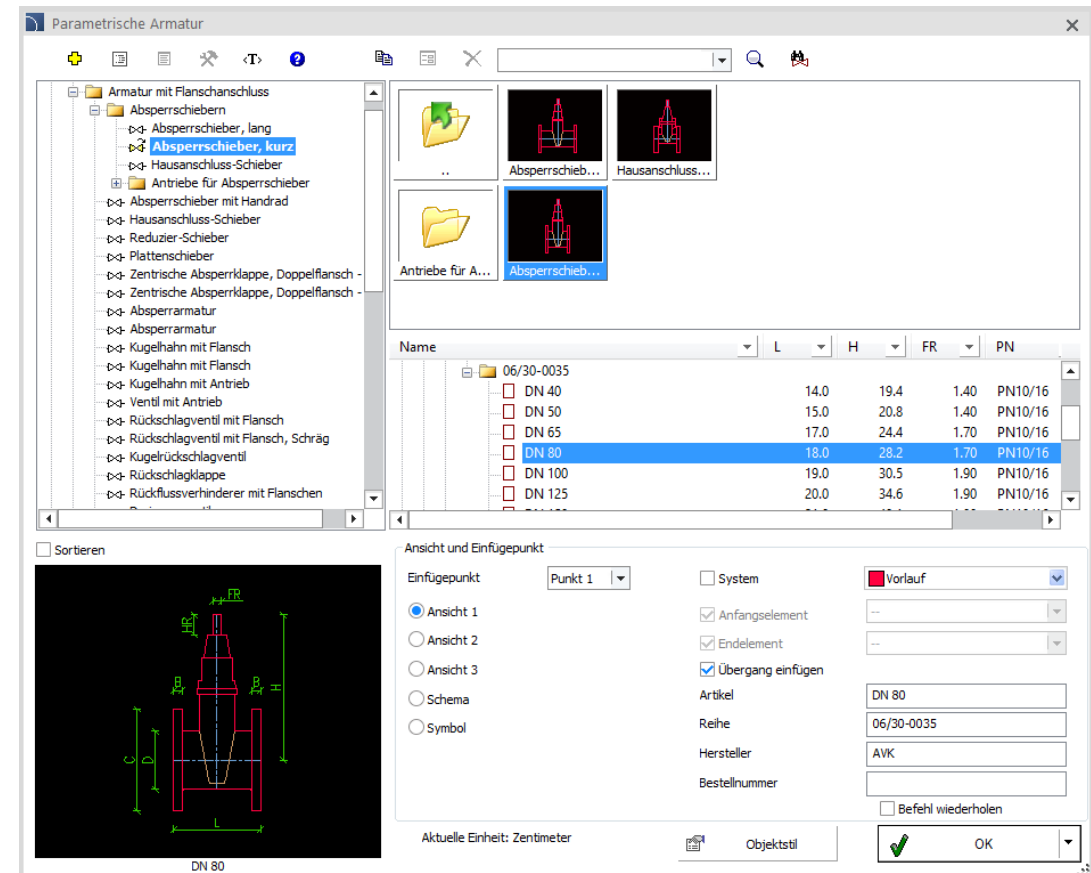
Parametrische Armatur

Armatur mit Flanschanschluss
Absperrschiebern
Absperrschieber, lang
Absperrschieber, kurz
Hausanschluss-Schieber
Antriebe für Absperrschieber
Absperrschieber mit Handrad
Hausanschluss-Schieber
Reduzier-Schieber
Plattenschieber
Zentrische Absperrklappe, Doppelflansch -
Zentrische Absperrklappe, Doppelflansch -
Absperrarmatur
Absperrarmatur
Kugelhahn mit Flansch
Kugelhahn mit Flansch
Kugelhahn mit Antrieb
Ventil mit Antrieb
Rückschlagventil mit Flansch
Rückschlagventil mit Flansch, Schräg
Kugelrückschlagventil
Rückschlagklappe
Rückflussverhinderer mit Flanschen

..
Absperrschieb...
Hausanschluss...
Antriebe für A...
Absperrschieb...

| Name | L | H | FR | PN |
|---|---|---|---|---|
| 06/30-0035 | | | | |
| DN 40 | 14.0 | 19.4 | 1.40 | PN10/16 |
| DN 50 | 15.0 | 20.8 | 1.40 | PN10/16 |
| DN 65 | 17.0 | 24.4 | 1.70 | PN10/16 |
| DN 80 | 18.0 | 28.2 | 1.70 | PN10/16 |
| DN 100 | 19.0 | 30.5 | 1.90 | PN10/16 |
| DN 125 | 20.0 | 34.6 | 1.90 | PN10/16 |

Sortieren

FR
HR
B
B
H
C
D
L
DN 80

Ansicht und Einfügepunkt
Einfügepunkt
Punkt 1
Ansicht 1
Ansicht 2
Ansicht 3
Schema
Symbol
System
Vorlauf
Anfangselement
--
Endelement
--
Übergang einfügen
Artikel
DN 80
Reihe
06/30-0035
Hersteller
AVK
Bestellnummer
Befehl wiederholen
Aktuelle Einheit: Zentimeter
Objektstil
OK